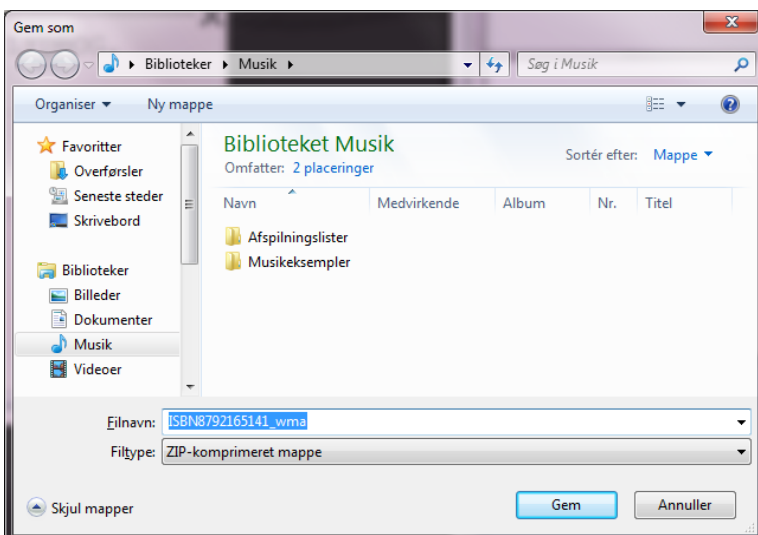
Gem som

Biblioteker ▸ Musik ▸

Søg i Musik

Organiser ▾ Ny mappe

Favoritter
Overførsler
Seneste steder
Skrivebord

Biblioteker
Billeder
Dokumenter
Musik
Videoer

Biblioteket Musik
Omfatter: 2 placeringer

Sortér efter: Mappe ▾

| Navn | Medvirkende | Album | Nr. | Titel |
|---|---|---|---|---|
| Afspilningslister | | | | |
| Musikeksempler | | | | |

Filnavn: ISBN8792165141_wma
Filtype: ZIP-komprimeret mappe

Skjul mapper

Gem Annuller